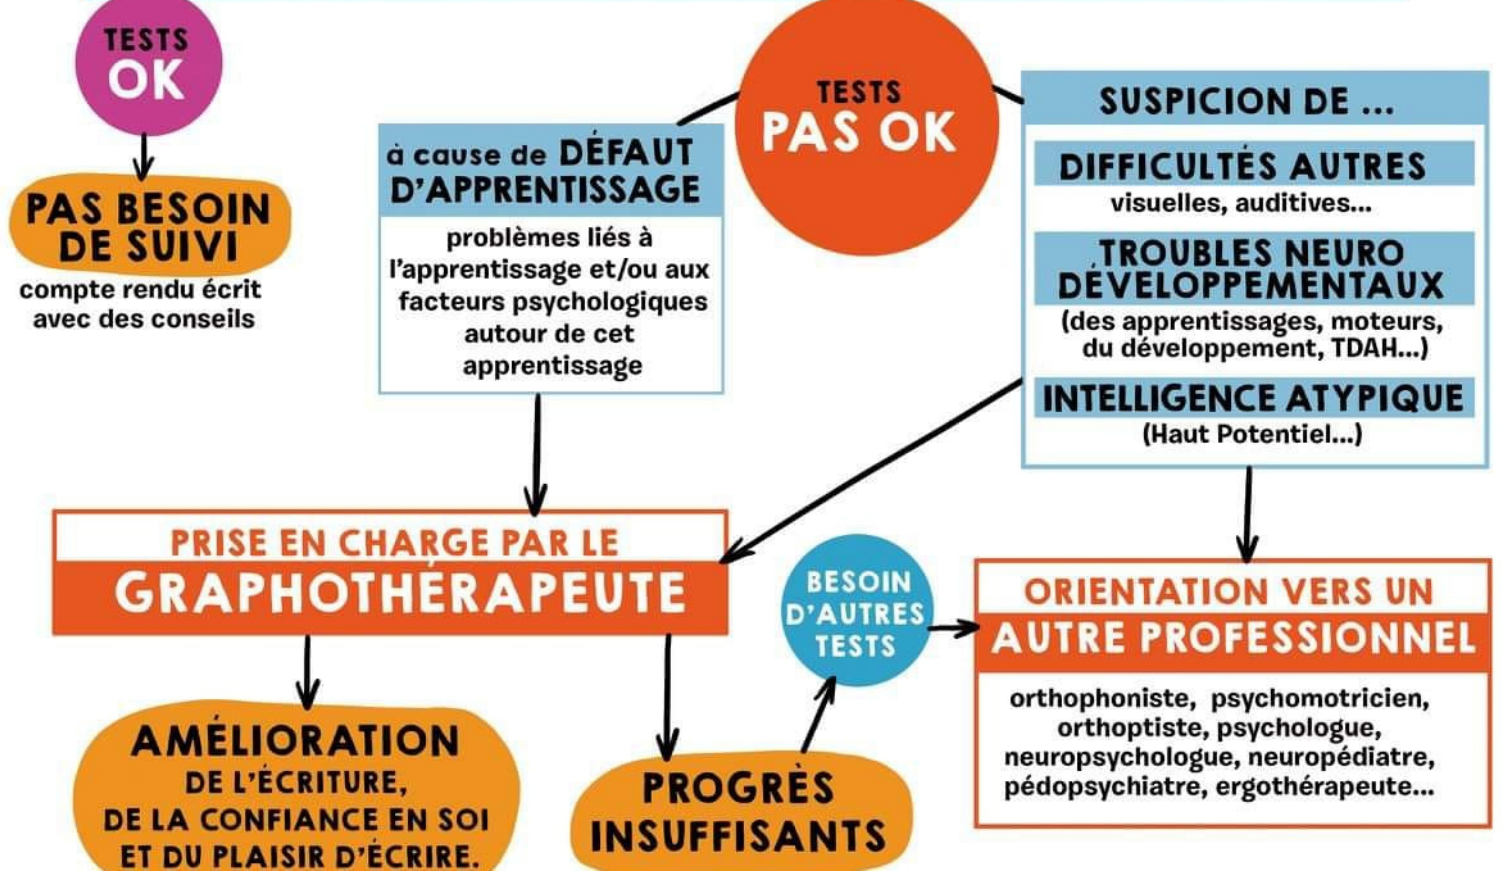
TESTS OK

PAS BESOIN DE SUIVI
compte rendu écrit avec des conseils

à cause de DÉFAUT D'APPRENTISSAGE
problèmes liés à l'apprentissage et/ou aux facteurs psychologiques autour de cet apprentissage

TESTS PAS OK

SUSPICION DE ...
DIFFICULTÉS AUTRES
visuelles, auditives...
TROUBLES NEURO DÉVELOPPEMENTAUX
(des apprentissages, moteurs, du développement, TDAH...)
INTELLIGENCE ATYPIQUE
(Haut Potentiel...)

PRISE EN CHARGE PAR LE
GRAPHOTHÉRAPEUTE

BESOIN D'AUTRES TESTS

ORIENTATION VERS UN
AUTRE PROFESSIONNEL
orthophoniste, psychomotricien, orthoptiste, psychologue, neuropsychologue, neuropédiatre, pédopsychiatre, ergothérapeute...

AMÉLIORATION
DE L'ÉCRITURE, DE LA CONFIANCE EN SOI ET DU PLAISIR D'ÉCRIRE.

PROGRÈS INSUFFISANTS